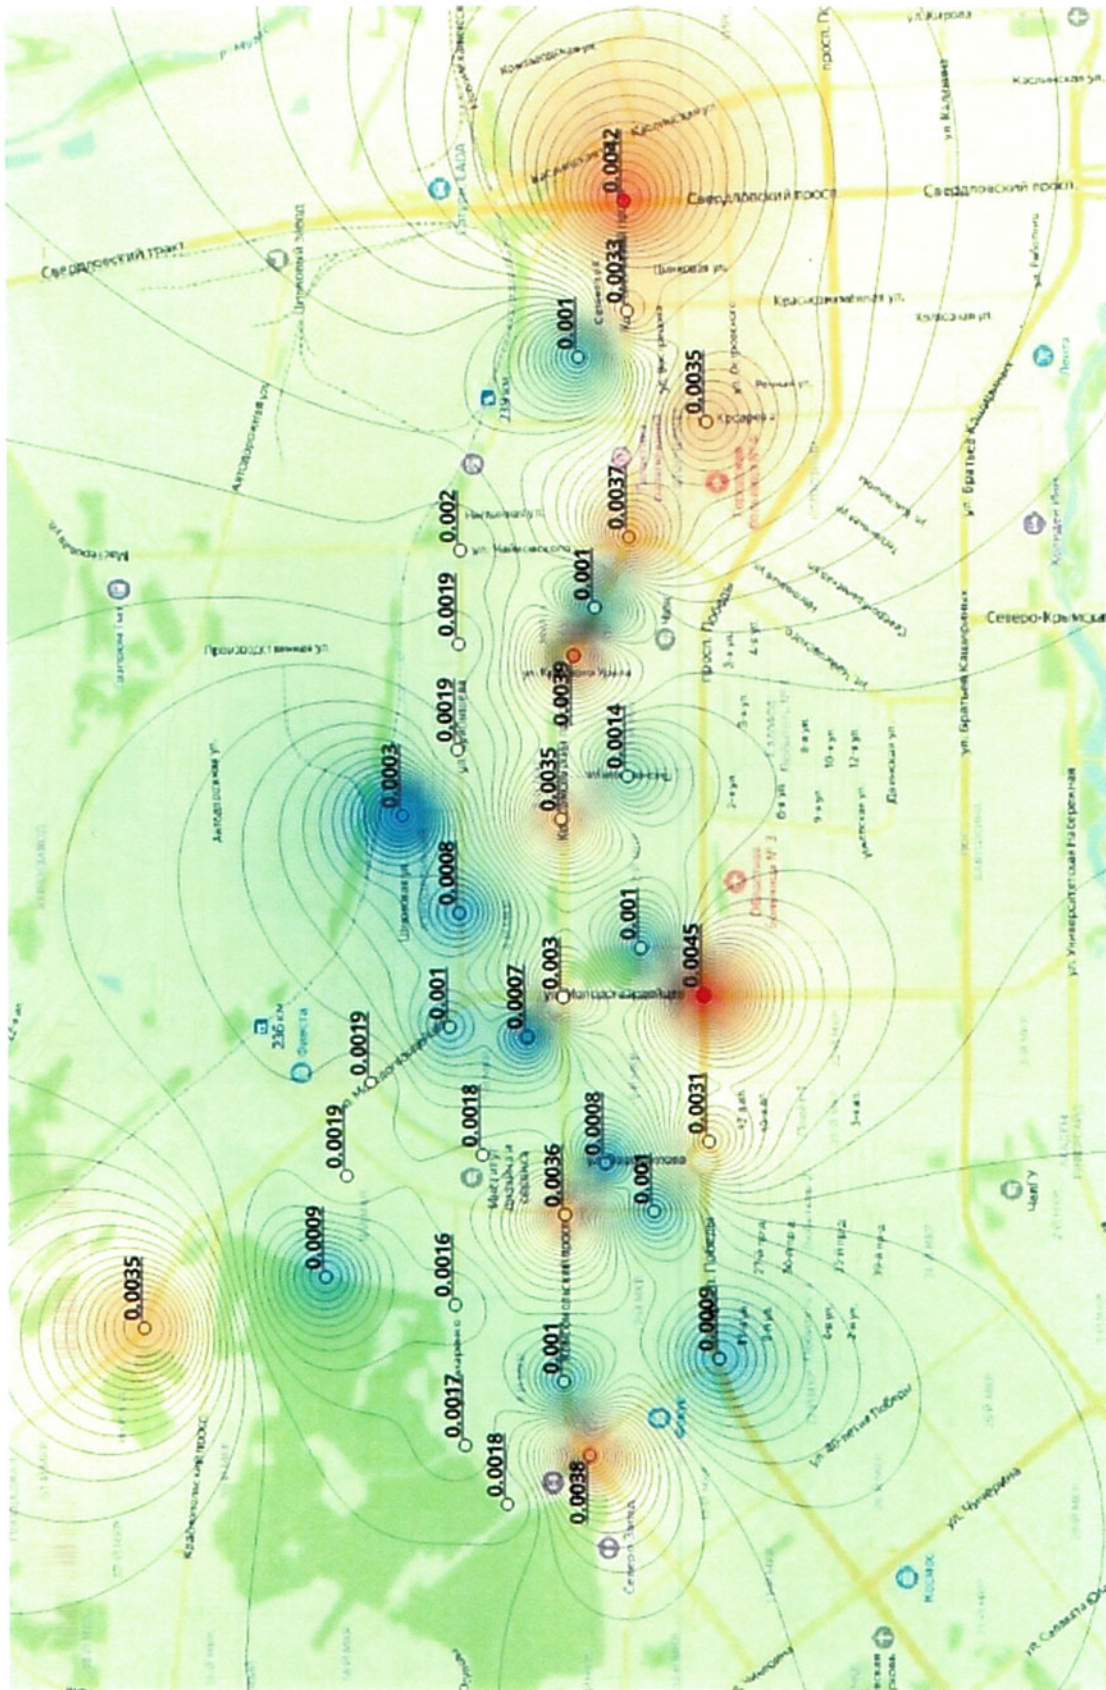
0.0042
0.0033
0.001
0.0035
0.0037
0.002
0.0019
0.001
0.0039
0.0019
0.0014
0.0035
0.0003
0.0008
0.001
0.003
0.0045
0.001
0.0007
0.0019
0.0019
0.0018
0.0031
0.0008
0.0036
0.001
0.0009
0.0016
0.0035
0.0009
0.001
0.0017
0.0018
0.0038

Свердловский тракт
Свердловский просп.
Свердловский просп.
ул. Кирова
Каслинская ул.
Красноармейская ул.
Цинковая ул.
Кудрявая ул.
Речная ул.
ул. Братьев Кашириных
Северо-Крымская
Автодорожная ул.
Производственная ул.
ул. Нагибина
Шоссейная ул.
ул. Молодогвардейцев
просп. Победы
ул. 40-летия Победы
ул. Чичерина
Северо-Запад
ул. Университетская Набережная
Фиеста
236 км
239 км
Комсомольский просп.
ул. Салавата Юлаева
Краснопольский просп.
Автодорожная ул.